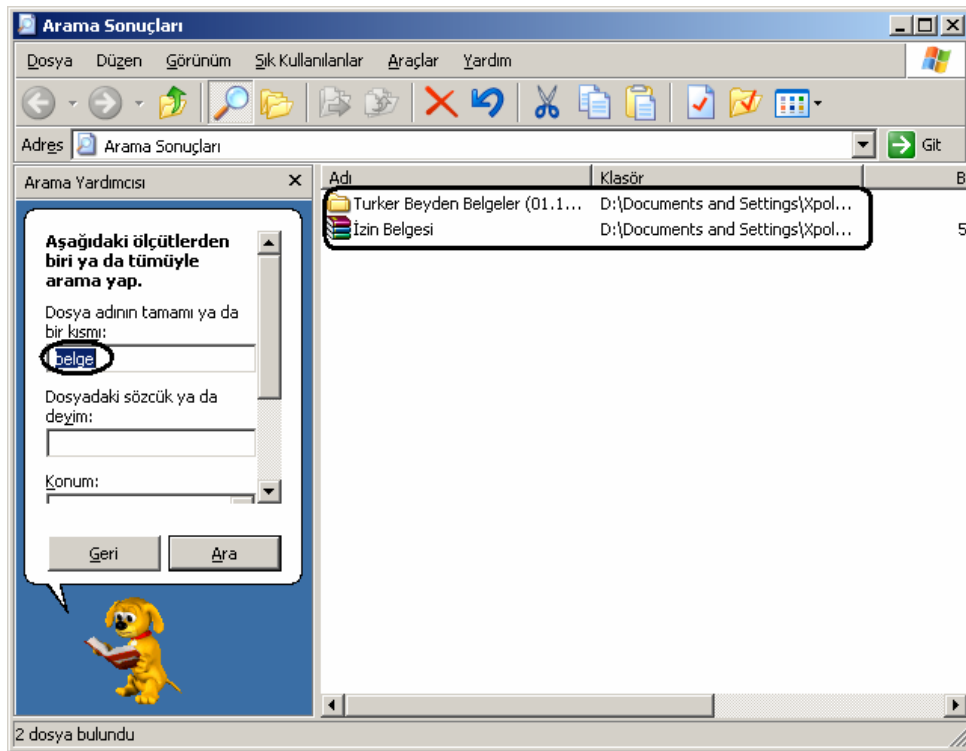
Arama Sonuçları

Dosya Düzen Görünüm Sık Kullanılanlar Araçlar Yardım

Adres Arama Sonuçları Git

Arama Yardımcısı ×

Aşağıdaki ölçütlerden biri ya da tümüyle arama yap.

Dosya adının tamamı ya da bir kısmı:

belge

Dosyadaki sözcük ya da deyim:

Konum:

Geri Ara

| Adı | Klasör | B |
|---|---|---|
| Turker Beyden Belgeler (01.1... | D:\Documents and Settings\Xpol... | |
| İzin Belgesi | D:\Documents and Settings\Xpol... | 5 |

2 dosya bulundu